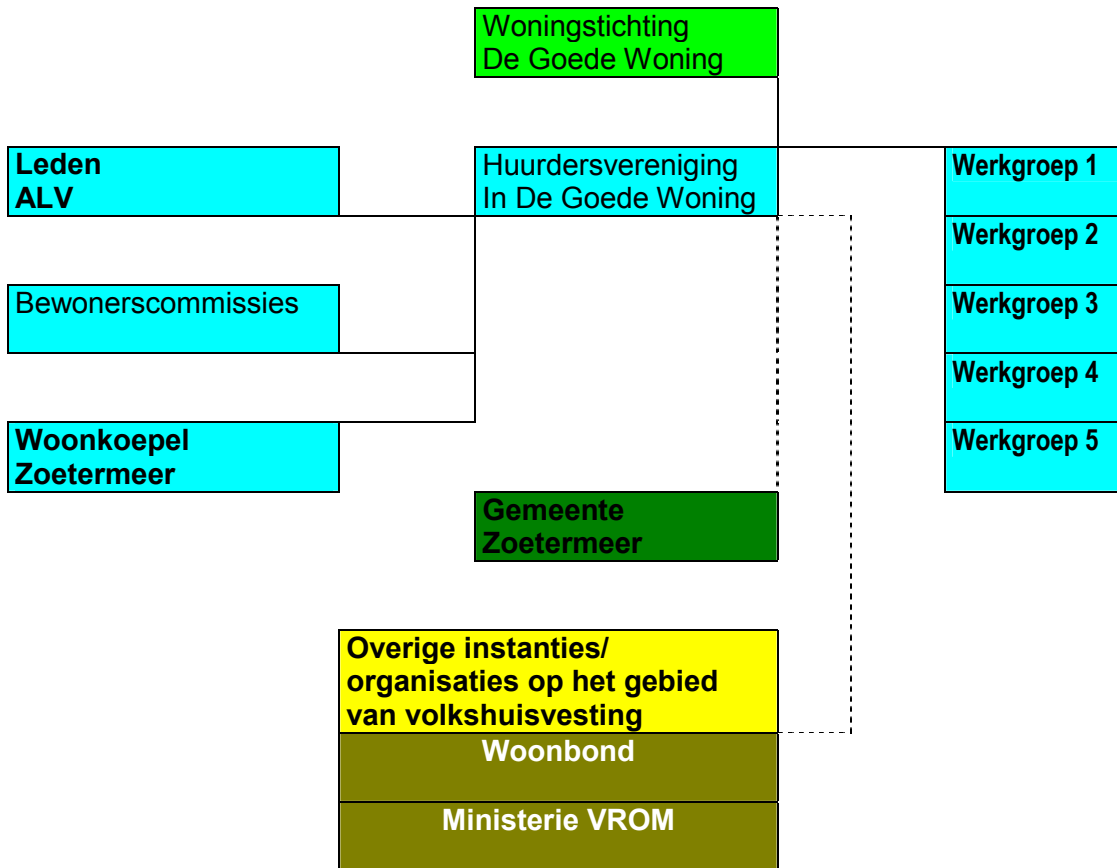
Woningstichting
De Goede Woning

Leden
ALV

Huurdersvereniging
In De Goede Woning

Werkgroep 1

Werkgroep 2

Bewonerscommissies

Werkgroep 3

Werkgroep 4

Woonkoepel
Zoetermeer

Werkgroep 5

Gemeente
Zoetermeer

Overige instanties/
organisaties op het gebied
van volkshuisvesting

Woonbond

Ministerie VROM